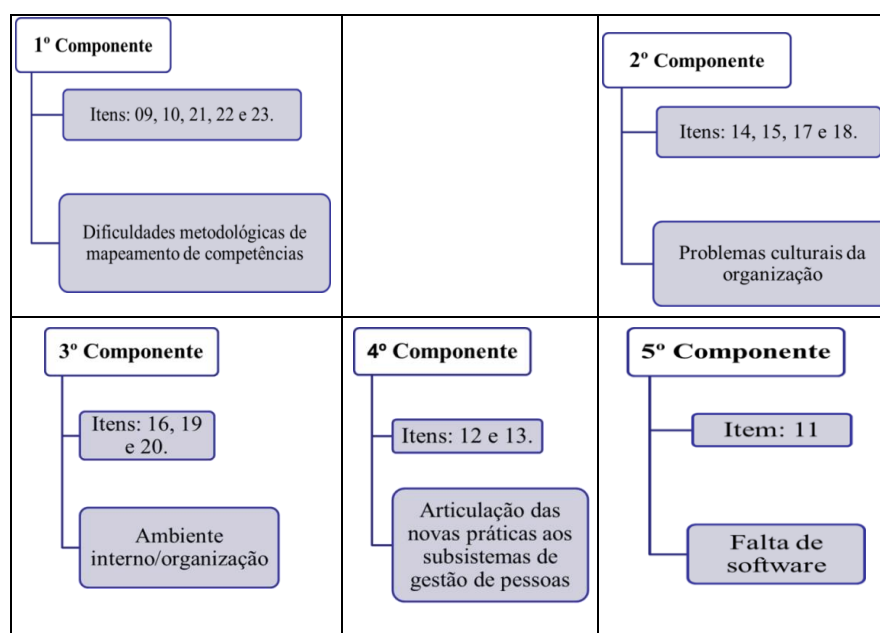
1º Componente

Itens: 09, 10, 21, 22 e 23.

Dificuldades metodológicas de mapeamento de competências

2º Componente

Itens: 14, 15, 17 e 18.

Problemas culturais da organização

3º Componente

Itens: 16, 19 e 20.

Ambiente interno/organização

4º Componente

Itens: 12 e 13.

Articulação das novas práticas aos subsistemas de gestão de pessoas

5º Componente

Item: 11

Falta de software